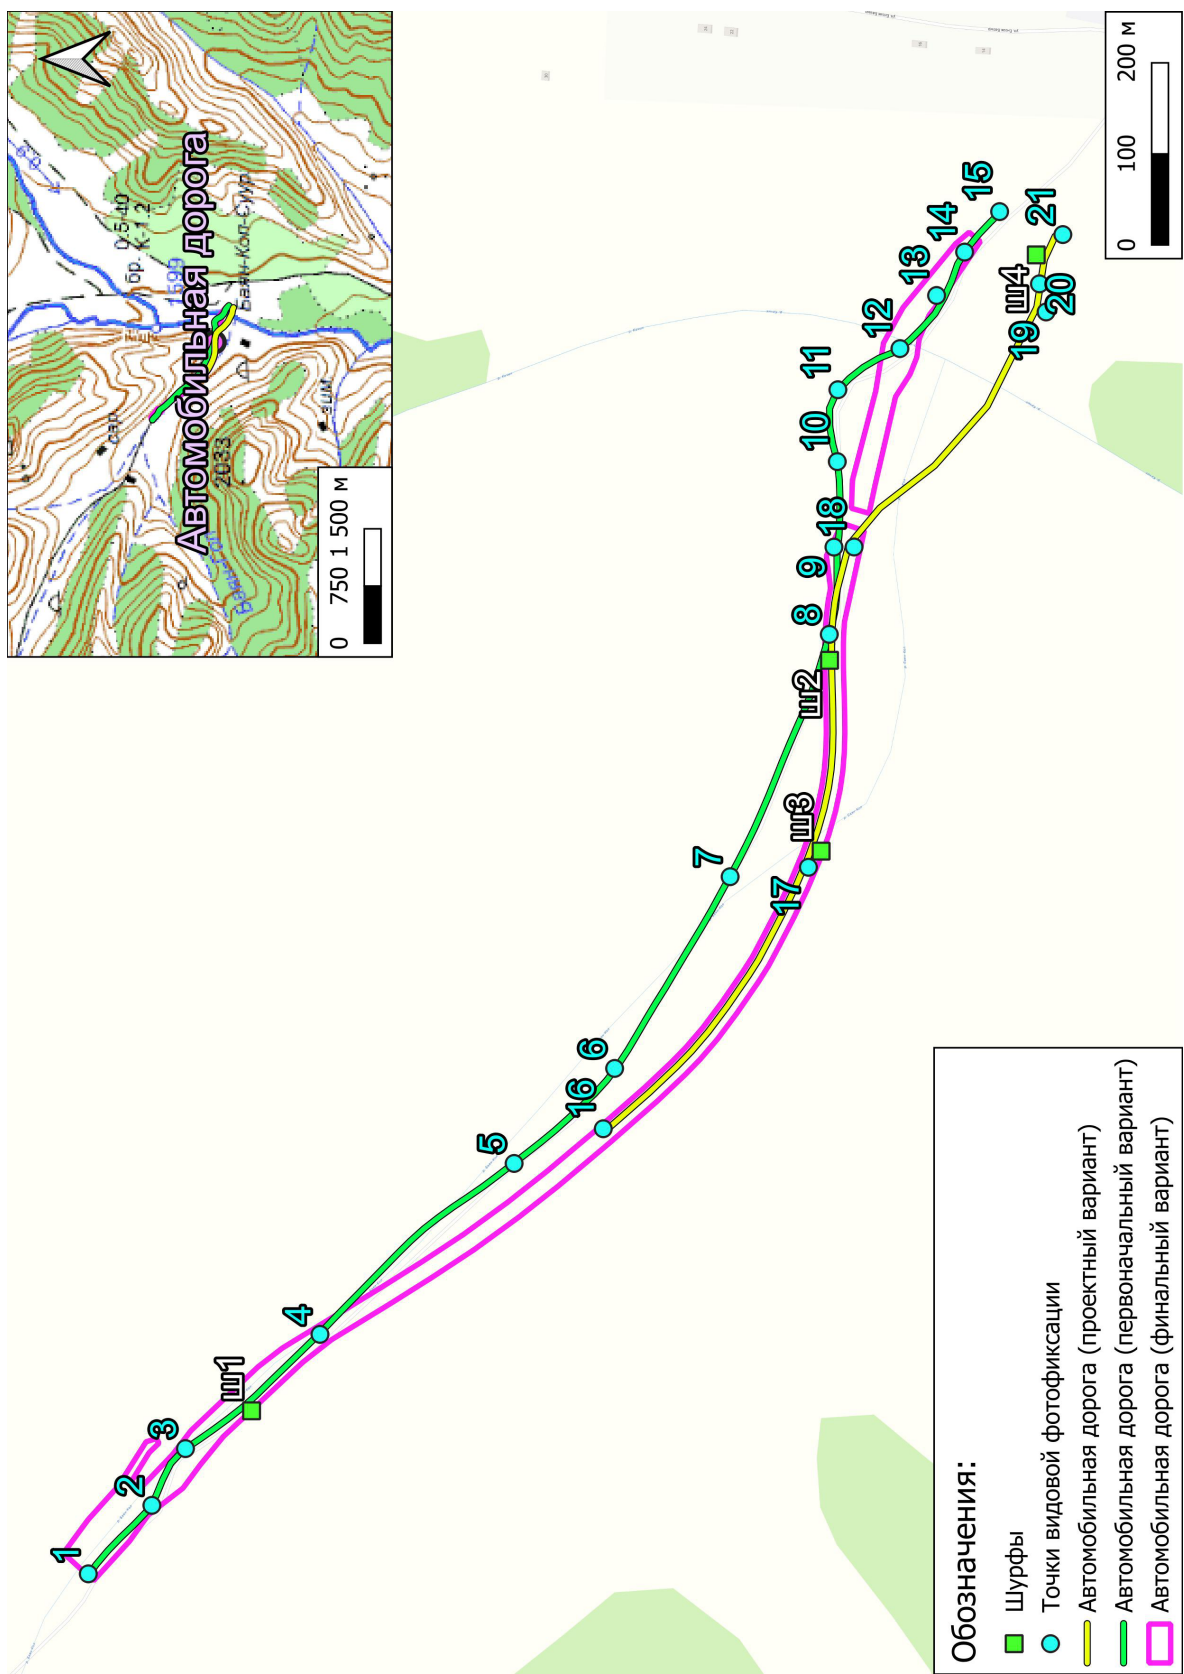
Автомобильная дорога
0 750 1 500 м
бр. 0.5-40 К-1-2
1599
Баян-Кол-Суур
2033
Баян-Гол
зим
сар

0 100 200 м

1
2
3
Ш1
4
5
16
6
7
17
Ш3
Ш2
8
9
18
10
11
12
13
14
15
19
Ш4
20
21

Обозначения:
Шурфы
Точки видовой фотофиксации
Автомобильная дорога (проектный вариант)
Автомобильная дорога (первоначальный вариант)
Автомобильная дорога (финальный вариант)